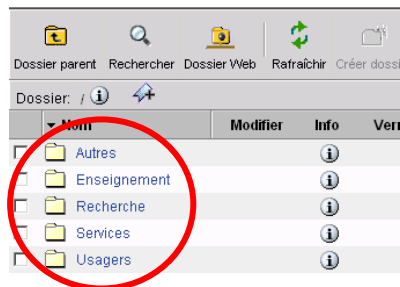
Dossier parent Rechercher Dossier Web Rafraîchir Créer dossi

Dossier: /

| Nom | Modifier | Info | Ver |
|---|---|---|---|
| Autres | | | |
| Enseignement | | | |
| Recherche | | | |
| Services | | | |
| Usagers | | | |